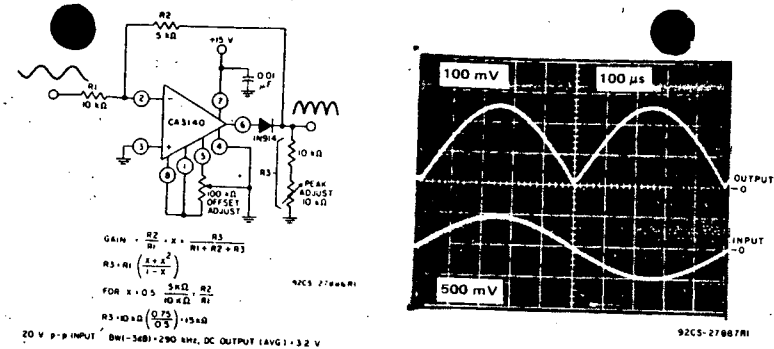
R2
5 kΩ

+15 V

R1
10 kΩ

2
7
0.01 μF

CA3140
6
1N914

3
1
5
4
8

10 kΩ

R3

PEAK ADJUST 10 kΩ

100 kΩ OFFSET ADJUST

$GAIN = \frac{R2}{R1} = X = \frac{R3}{R1 + R2 + R3}$

$R3 = R1\left(\frac{X + X^2}{1 - X}\right)$

FOR $X = 0.5$ $\frac{5 k\Omega}{10 k\Omega} = \frac{R2}{R1}$

$R3 = 10 k\Omega\left(\frac{0.75}{0.5}\right) = 15 k\Omega$

92CS 27086RI

20 V p-p INPUT BW(-3dB) = 290 kHz, DC OUTPUT (AVG) = 3.2 V

100 mV

100 μs

OUTPUT
-0

INPUT
-0

500 mV

92CS-27087RI